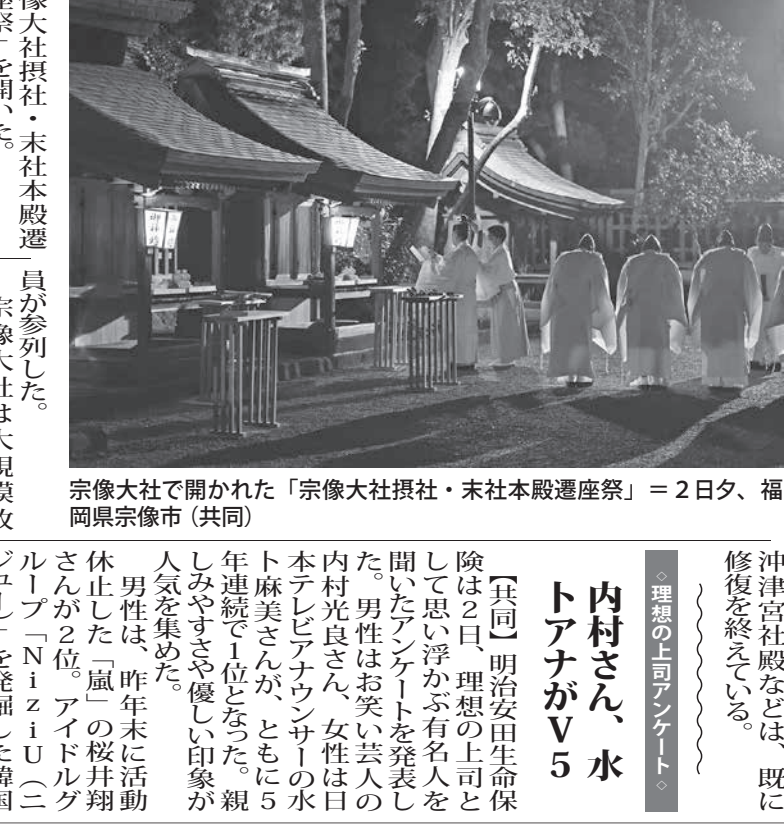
像大社摂社・末社本殿遷座祭」を開いた。

員が参列した。
宗像大社は大規模改

宗像大社で開かれた「宗像大社摂社・末社本殿遷座祭」＝２日夕、福岡県宗像市（共同）

沖津宮社殿などは、既に修復を終えている。

◇理想の上司アンケート◇

内村さん、水トアナがＶ５

【共同】明治安田生命保険は２日、理想の上司として思い浮かぶ有名人を聞いたアンケートを発表した。男性はお笑い芸人の内村光良さん、女性は日本テレビアナウンサーの水卜麻美さんが、ともに５年連続で１位となった。親しみやすさや優しい印象が人気を集めた。

男性は、昨年末に活動休止した「嵐」の桜井翔さんが２位。アイドルグループ「ＮｉｚｉＵ（ニジュー）」を発掘した韓国